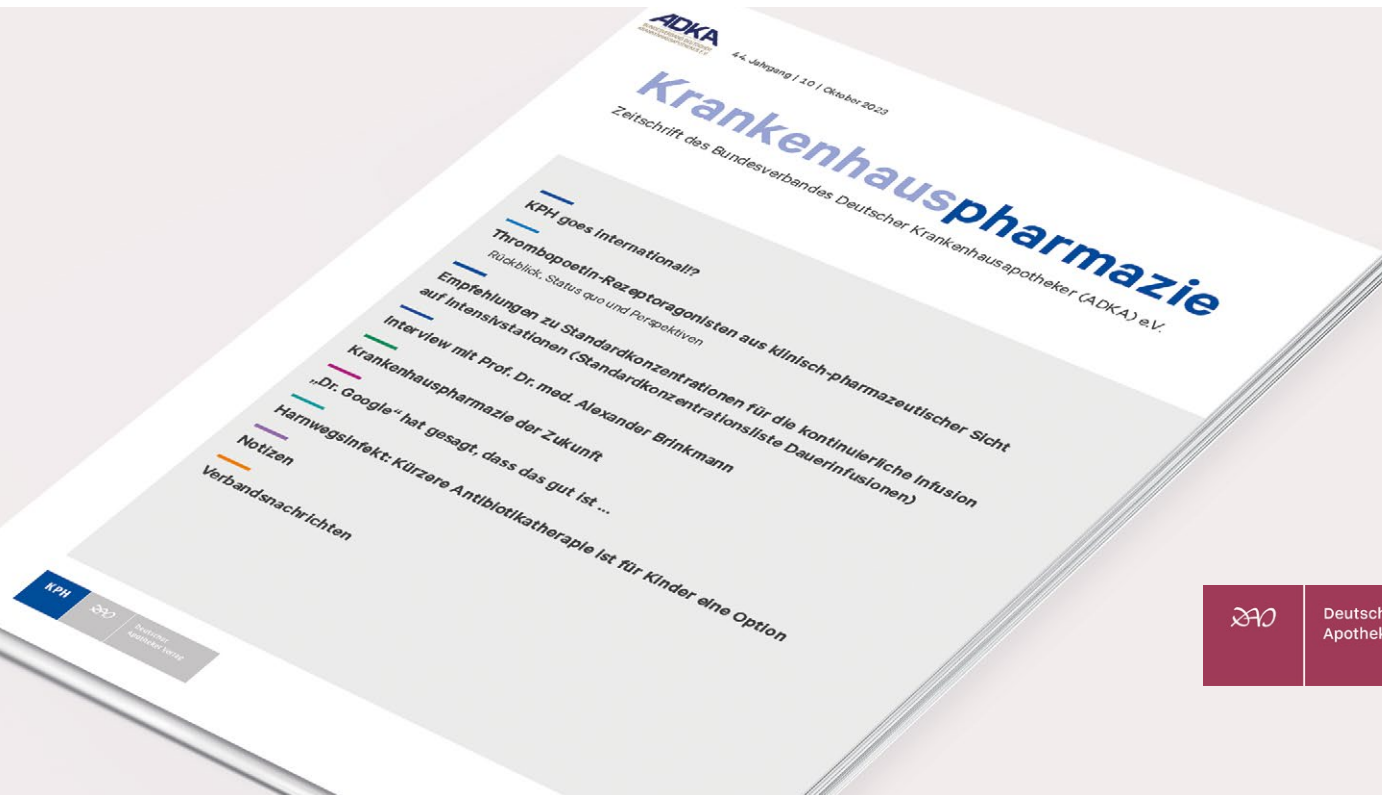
ADKA

44. Jahrgang | 10 | Oktober 2023

Krankenhauspharmazie

Zeitschrift des Bundesverbandes Deutscher Krankenhausapotheker (ADKA) e.V.

KPH goes international!?

Thrombopoetin-Rezeptoragonisten aus klinisch-pharmazeutischer Sicht
Rückblick, Status quo und Perspektiven

Empfehlungen zu Standardkonzentrationen für die kontinuierliche Infusion auf Intensivstationen (Standardkonzentrationsliste Dauerinfusionen)

Interview mit Prof. Dr. med. Alexander Brinkmann

Krankenhauspharmazie der Zukunft

„Dr. Google" hat gesagt, dass das gut ist ...

Harnwegsinfekt: Kürzere Antibiotikatherapie ist für Kinder eine Option

Notizen

Verbandsnachrichten

KPH

Deutscher Apotheker Verlag

Deutsch
Apothek